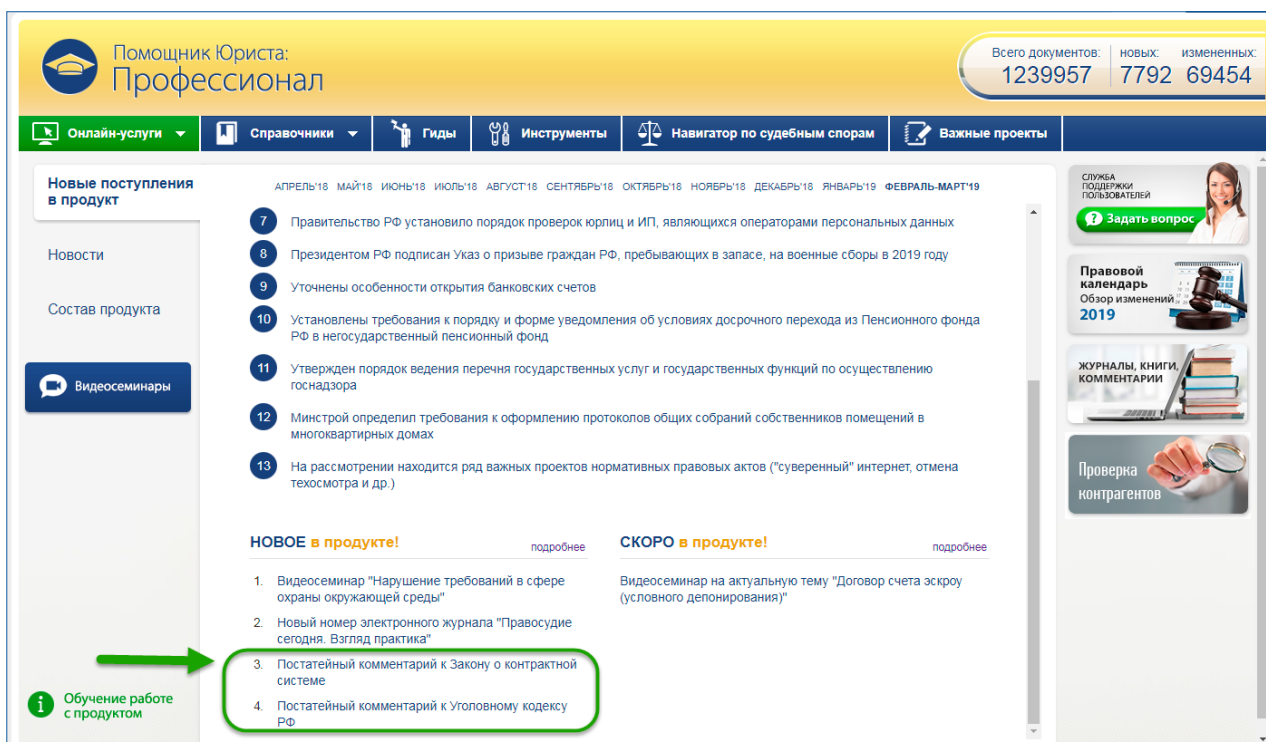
Помощник Юриста:
Профессионал

Всего документов: 1239957 | новых: 7792 | измененных: 69454

Онлайн-услуги | Справочники | Гиды | Инструменты | Навигатор по судебным спорам | Важные проекты

Новые поступления в продукт

Новости

Состав продукта

Видеосеминары

Обучение работе с продуктом

АПРЕЛЬ'18 МАЙ'18 ИЮНЬ'18 ИЮЛЬ'18 АВГУСТ'18 СЕНТЯБРЬ'18 ОКТЯБРЬ'18 НОЯБРЬ'18 ДЕКАБРЬ'18 ЯНВАРЬ'19 ФЕВРАЛЬ-МАРТ'19

7 Правительство РФ установило порядок проверок юрлиц и ИП, являющихся операторами персональных данных

8 Президентом РФ подписан Указ о призыве граждан РФ, пребывающих в запасе, на военные сборы в 2019 году

9 Уточнены особенности открытия банковских счетов

10 Установлены требования к порядку и форме уведомления об условиях досрочного перехода из Пенсионного фонда РФ в негосударственный пенсионный фонд

11 Утвержден порядок ведения перечня государственных услуг и государственных функций по осуществлению госнадзора

12 Минстрой определил требования к оформлению протоколов общих собраний собственников помещений в многоквартирных домах

13 На рассмотрении находится ряд важных проектов нормативных правовых актов ("суверенный" интернет, отмена техосмотра и др.)

НОВОЕ в продукте! подробнее

1. Видеосеминар "Нарушение требований в сфере охраны окружающей среды"
2. Новый номер электронного журнала "Правосудие сегодня. Взгляд практика"
3. Постатейный комментарий к Закону о контрактной системе
4. Постатейный комментарий к Уголовному кодексу РФ

СКОРО в продукте! подробнее

Видеосеминар на актуальную тему "Договор счета эскроу (условного депонирования)"

СЛУЖБА ПОДДЕРЖКИ ПОЛЬЗОВАТЕЛЕЙ
Задать вопрос

Правовой календарь
Обзор изменений
2019

ЖУРНАЛЫ, КНИГИ, КОММЕНТАРИИ

Проверка контрагентов